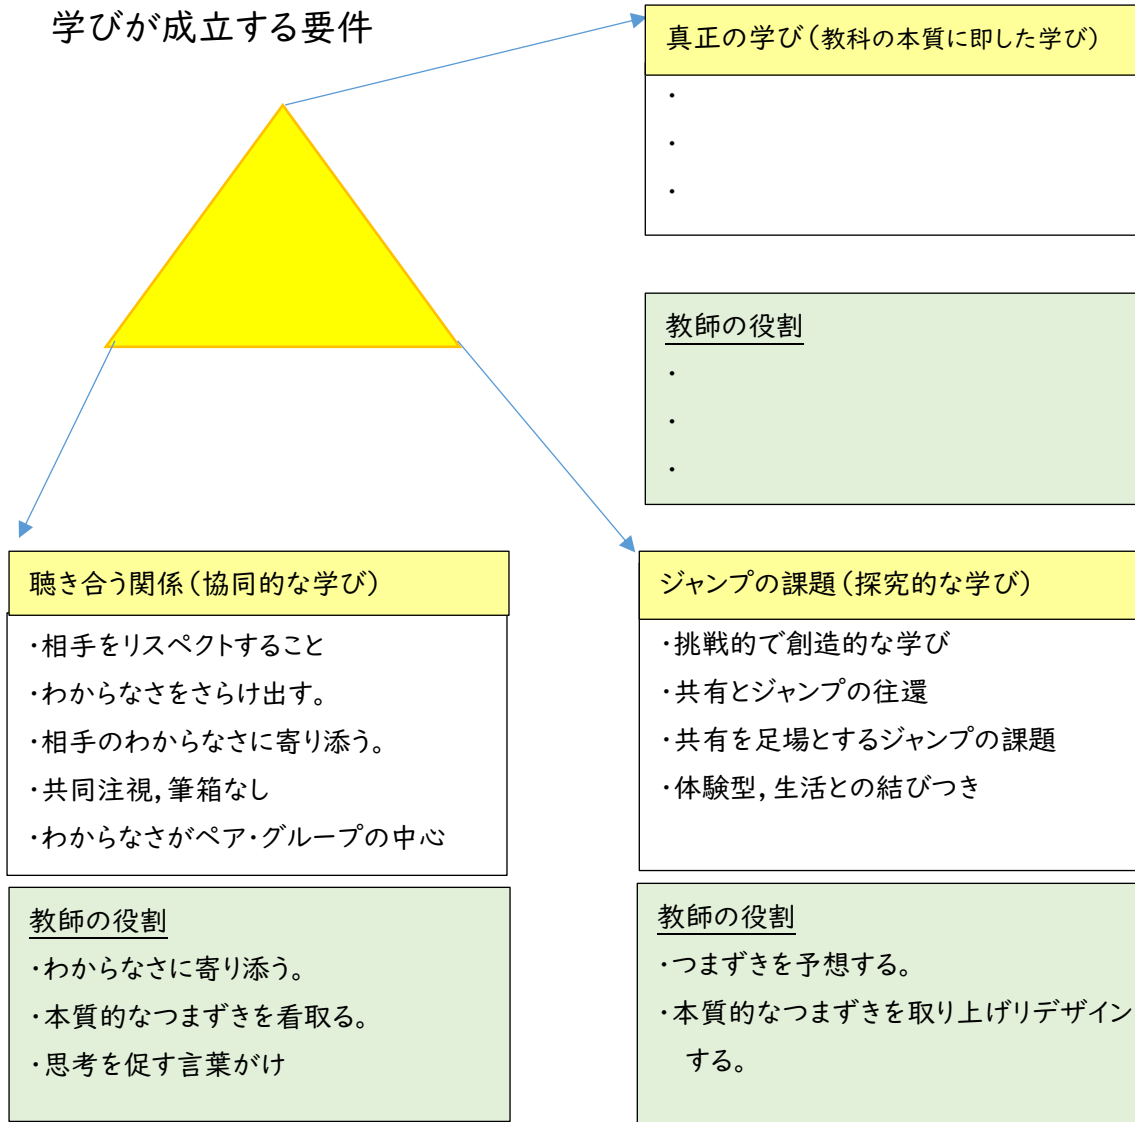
学びが成立する要件

真正の学び（教科の本質に即した学び）
・
・
・

教師の役割
・
・
・

聴き合う関係（協同的な学び）
・相手をリスペクトすること
・わからなさをさらけ出す。
・相手のわからなさに寄り添う。
・共同注視，筆箱なし
・わからなさがペア・グループの中心

教師の役割
・わからなさに寄り添う。
・本質的なつまずきを看取る。
・思考を促す言葉がけ

ジャンプの課題（探究的な学び）
・挑戦的で創造的な学び
・共有とジャンプの往還
・共有を足場とするジャンプの課題
・体験型，生活との結びつき

教師の役割
・つまずきを予想する。
・本質的なつまずきを取り上げリデザインする。